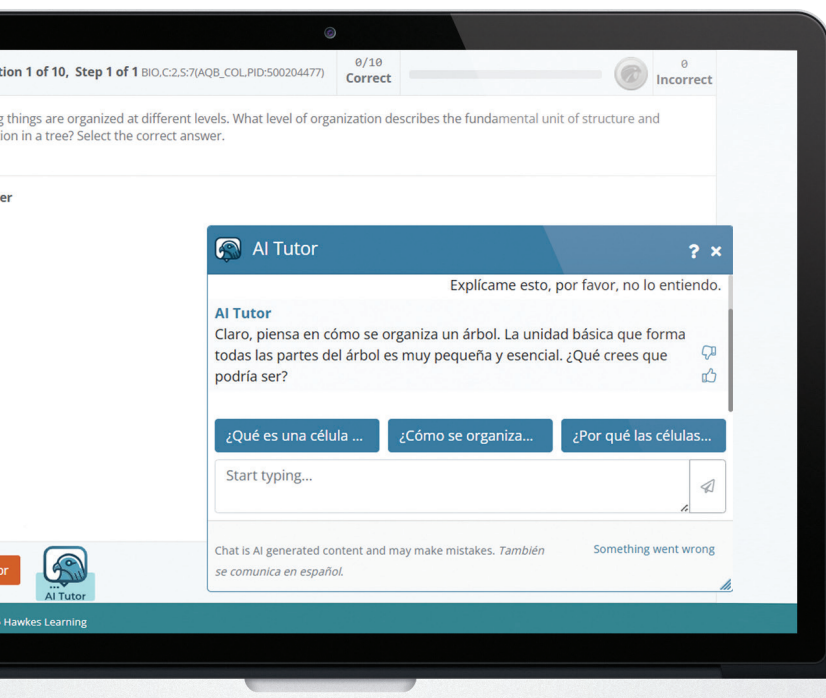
tion 1 of 10, Step 1 of 1 BIO,C:2,S:7(AQB_COL,PID:500204477)

0/10
Correct

0
Incorrect

g things are organized at different levels. What level of organization describes the fundamental unit of structure and ion in a tree? Select the correct answer.

er

AI Tutor

? ×

Explícame esto, por favor, no lo entiendo.

AI Tutor
Claro, piensa en cómo se organiza un árbol. La unidad básica que forma todas las partes del árbol es muy pequeña y esencial. ¿Qué crees que podría ser?

¿Qué es una célula ...

¿Cómo se organiza...

¿Por qué las células...

Start typing...

Chat is AI generated content and may make mistakes. *También se comunica en español.*

Something went wrong

or

AI Tutor

Hawkes Learning